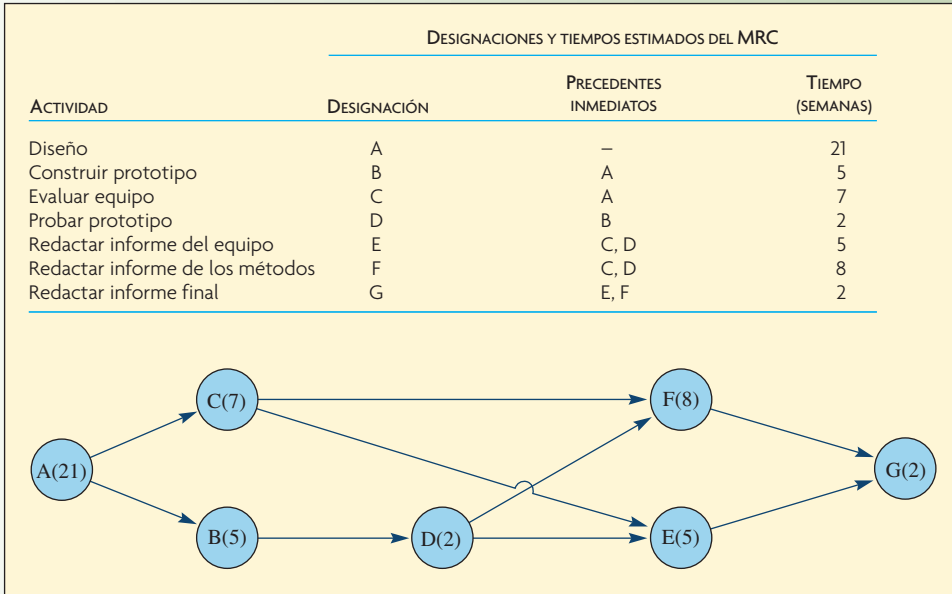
Designaciones y tiempos estimados del MRC

| Actividad | Designación | Precedentes inmediatos | Tiempo (semanas) |
|---|---|---|---|
| Diseño | A | – | 21 |
| Construir prototipo | B | A | 5 |
| Evaluar equipo | C | A | 7 |
| Probar prototipo | D | B | 2 |
| Redactar informe del equipo | E | C, D | 5 |
| Redactar informe de los métodos | F | C, D | 8 |
| Redactar informe final | G | E, F | 2 |

A(21)
C(7)
B(5)
D(2)
F(8)
E(5)
G(2)